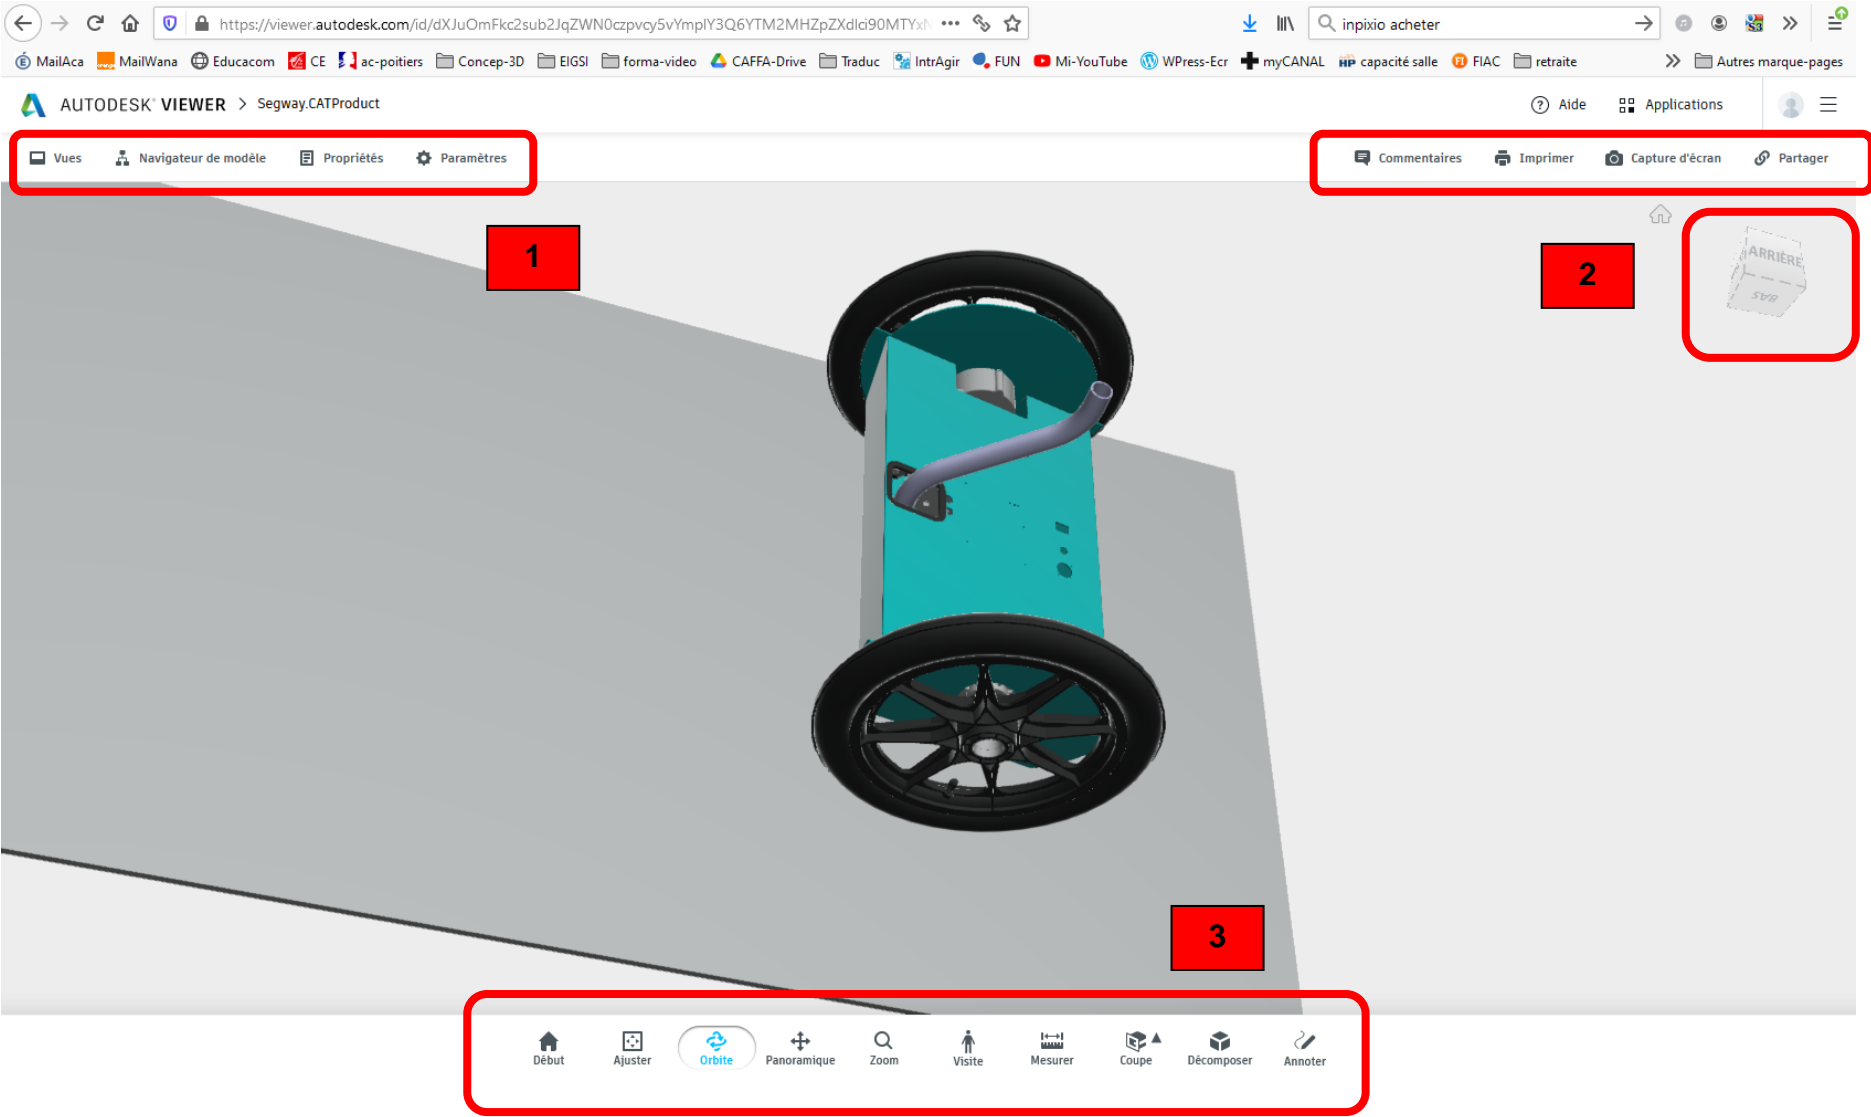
https://viewer.autodesk.com/id/dXJuOmFkc2sub2JqZWN0czpvcy5vYmplY3Q6YTM2MHZpZXdlci90MTYx

inpixio acheter

MailAca MailWana Educacom CE ac-poitiers Concep-3D EIGSI forma-video CAFFA-Drive Traduc IntrAgir FUN Mi-YouTube WPress-Ecr myCANAL capacité salle FIAC retraite Autres marque-pages

AUTODESK VIEWER > Segway.CATProduct

Aide Applications

Vues Navigateur de modèle Propriétés Paramètres

Commentaires Imprimer Capture d'écran Partager

1

2

ARRIÈRE

BAS

3

Début Ajuster Orbite Panoramique Zoom Visite Mesurer Coupe Décomposer Annoter